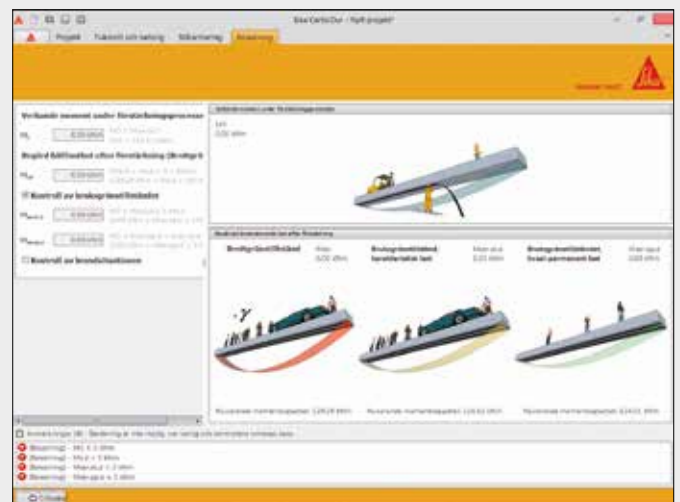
Sika CarboDur - Nytt projekt

Projekt
Tvärsnitt och belastning
Förstärkning
Beräkning

Verkande moment under förstärkningsprocessen

$M_0$ 0,00 kNm

Begärd bärförmåga efter förstärkning (Brottgräns)

$M_{Rd}$ 0,00 kNm

Kontroll av brukgränstillstånd

Kontroll av brandsituationen

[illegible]

Bärförmåga efter förstärkning

Brottgränstillstånd
Max
0,00 kNm

Brukgränstillstånd, kvasipermanent last
Max
0,00 kNm

Brukgränstillstånd, frekvent last
Max
0,00 kNm

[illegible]

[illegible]

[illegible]

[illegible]

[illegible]

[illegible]

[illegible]

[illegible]